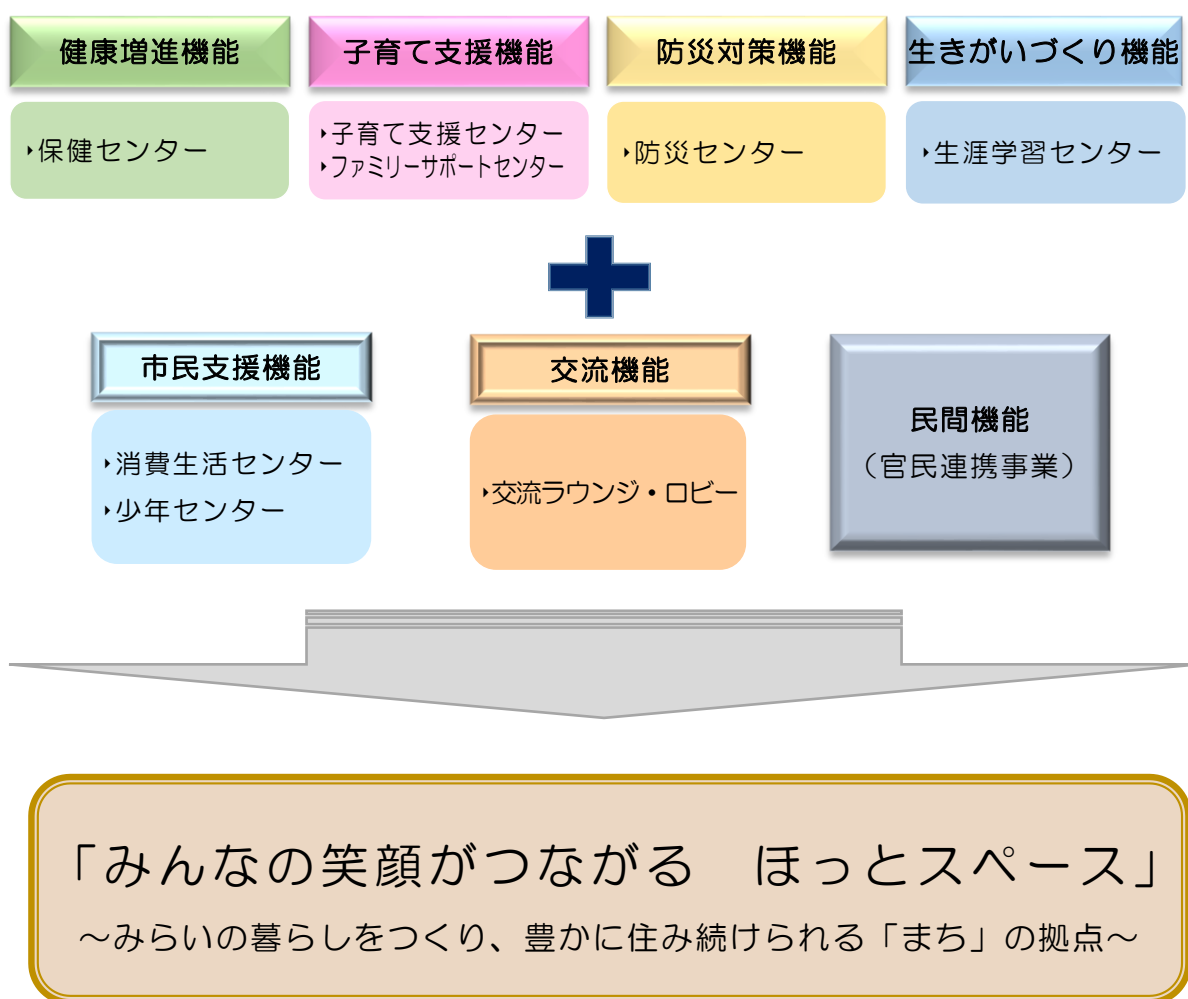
健康増進機能

保健センター

子育て支援機能

子育て支援センター
ファミリーサポートセンター

防災対策機能

防災センター

生きがいづくり機能

生涯学習センター

市民支援機能

消費生活センター
少年センター

交流機能

交流ラウンジ・ロビー

民間機能
（官民連携事業）

「みんなの笑顔がつながる　ほっとスペース」
～みらいの暮らしをつくり、豊かに住み続けられる「まち」の拠点～